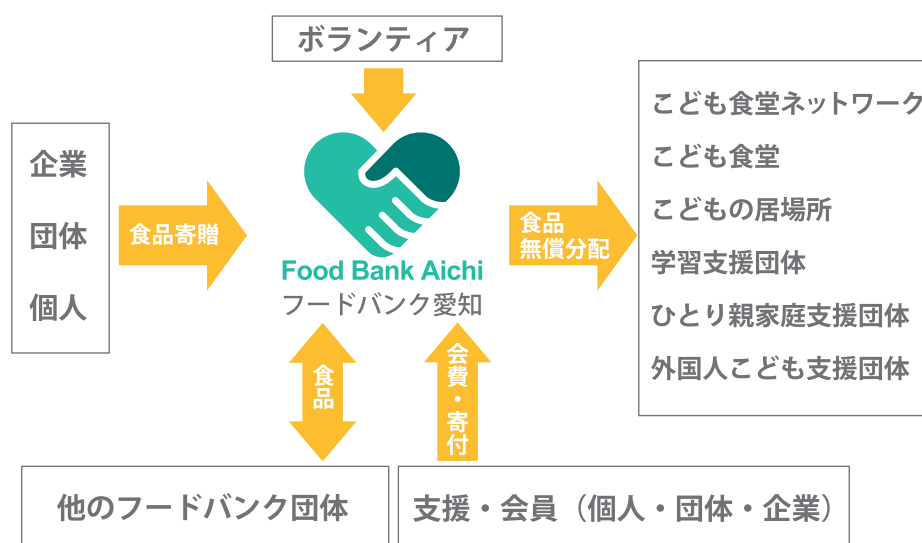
ボランティア

企業

団体

個人

食品寄贈

Food Bank Aichi
フードバンク愛知

食品
無償分配

こども食堂ネットワーク

こども食堂

こどもの居場所

学習支援団体

ひとり親家庭支援団体

外国人こども支援団体

食品

会費・寄付

他のフードバンク団体

支援・会員（個人・団体・企業）